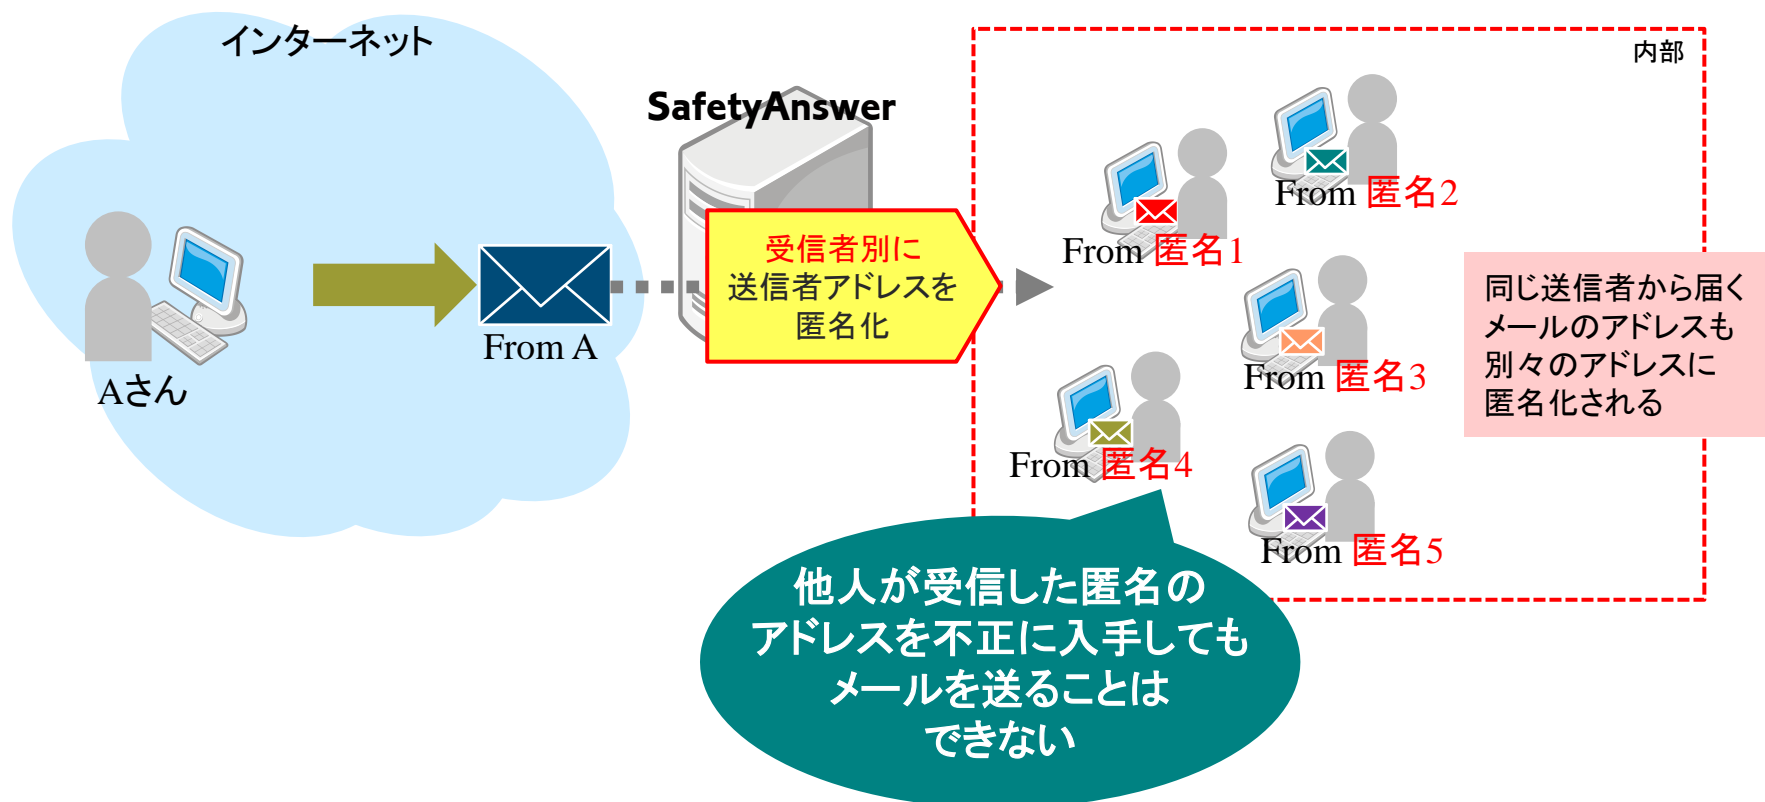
インターネット

Aさん

From A

SafetyAnswer

受信者別に
送信者アドレスを
匿名化

内部

From 匿名1

From 匿名2

From 匿名3

From 匿名4

From 匿名5

同じ送信者から届く
メールのアドレスも
別々のアドレスに
匿名化される

他人が受信した匿名の
アドレスを不正に入手しても
メールを送ることは
できない